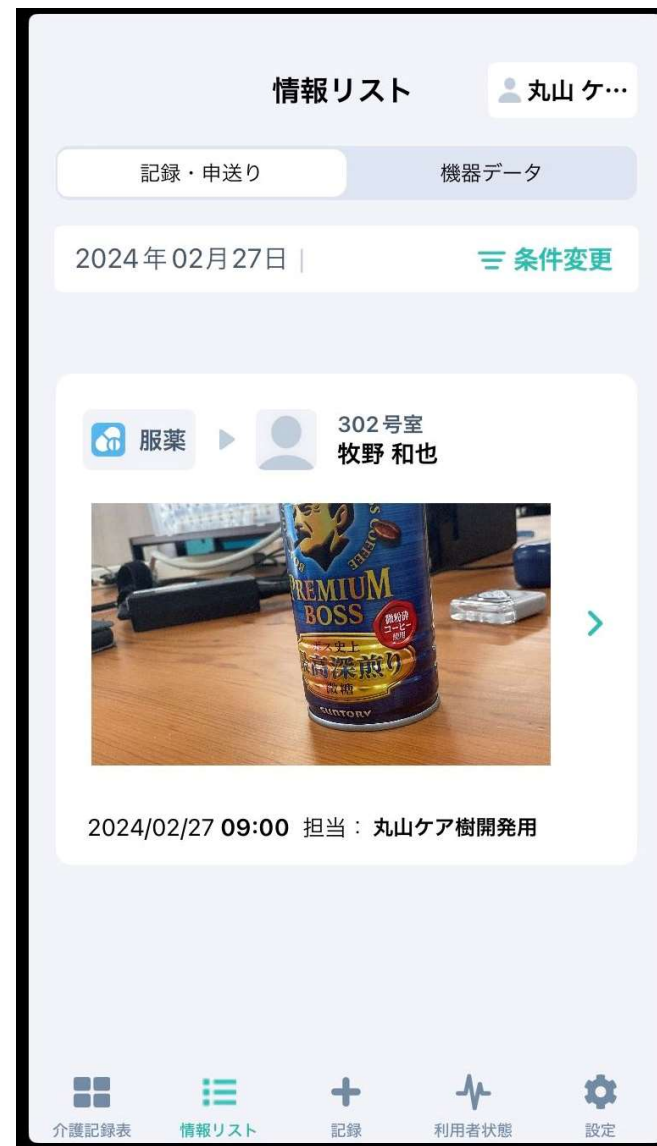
情報リスト

丸山 ケ…

記録・申送り

機器データ

2024年02月27日 |

条件変更

服薬

302号室
牧野 和也

PREMIUM
BOSS

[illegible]高深煎り
微糖
SUNTORY

2024/02/27 09:00 担当：丸山ケア樹開発用

介護記録表
情報リスト
記録
利用者状態
設定